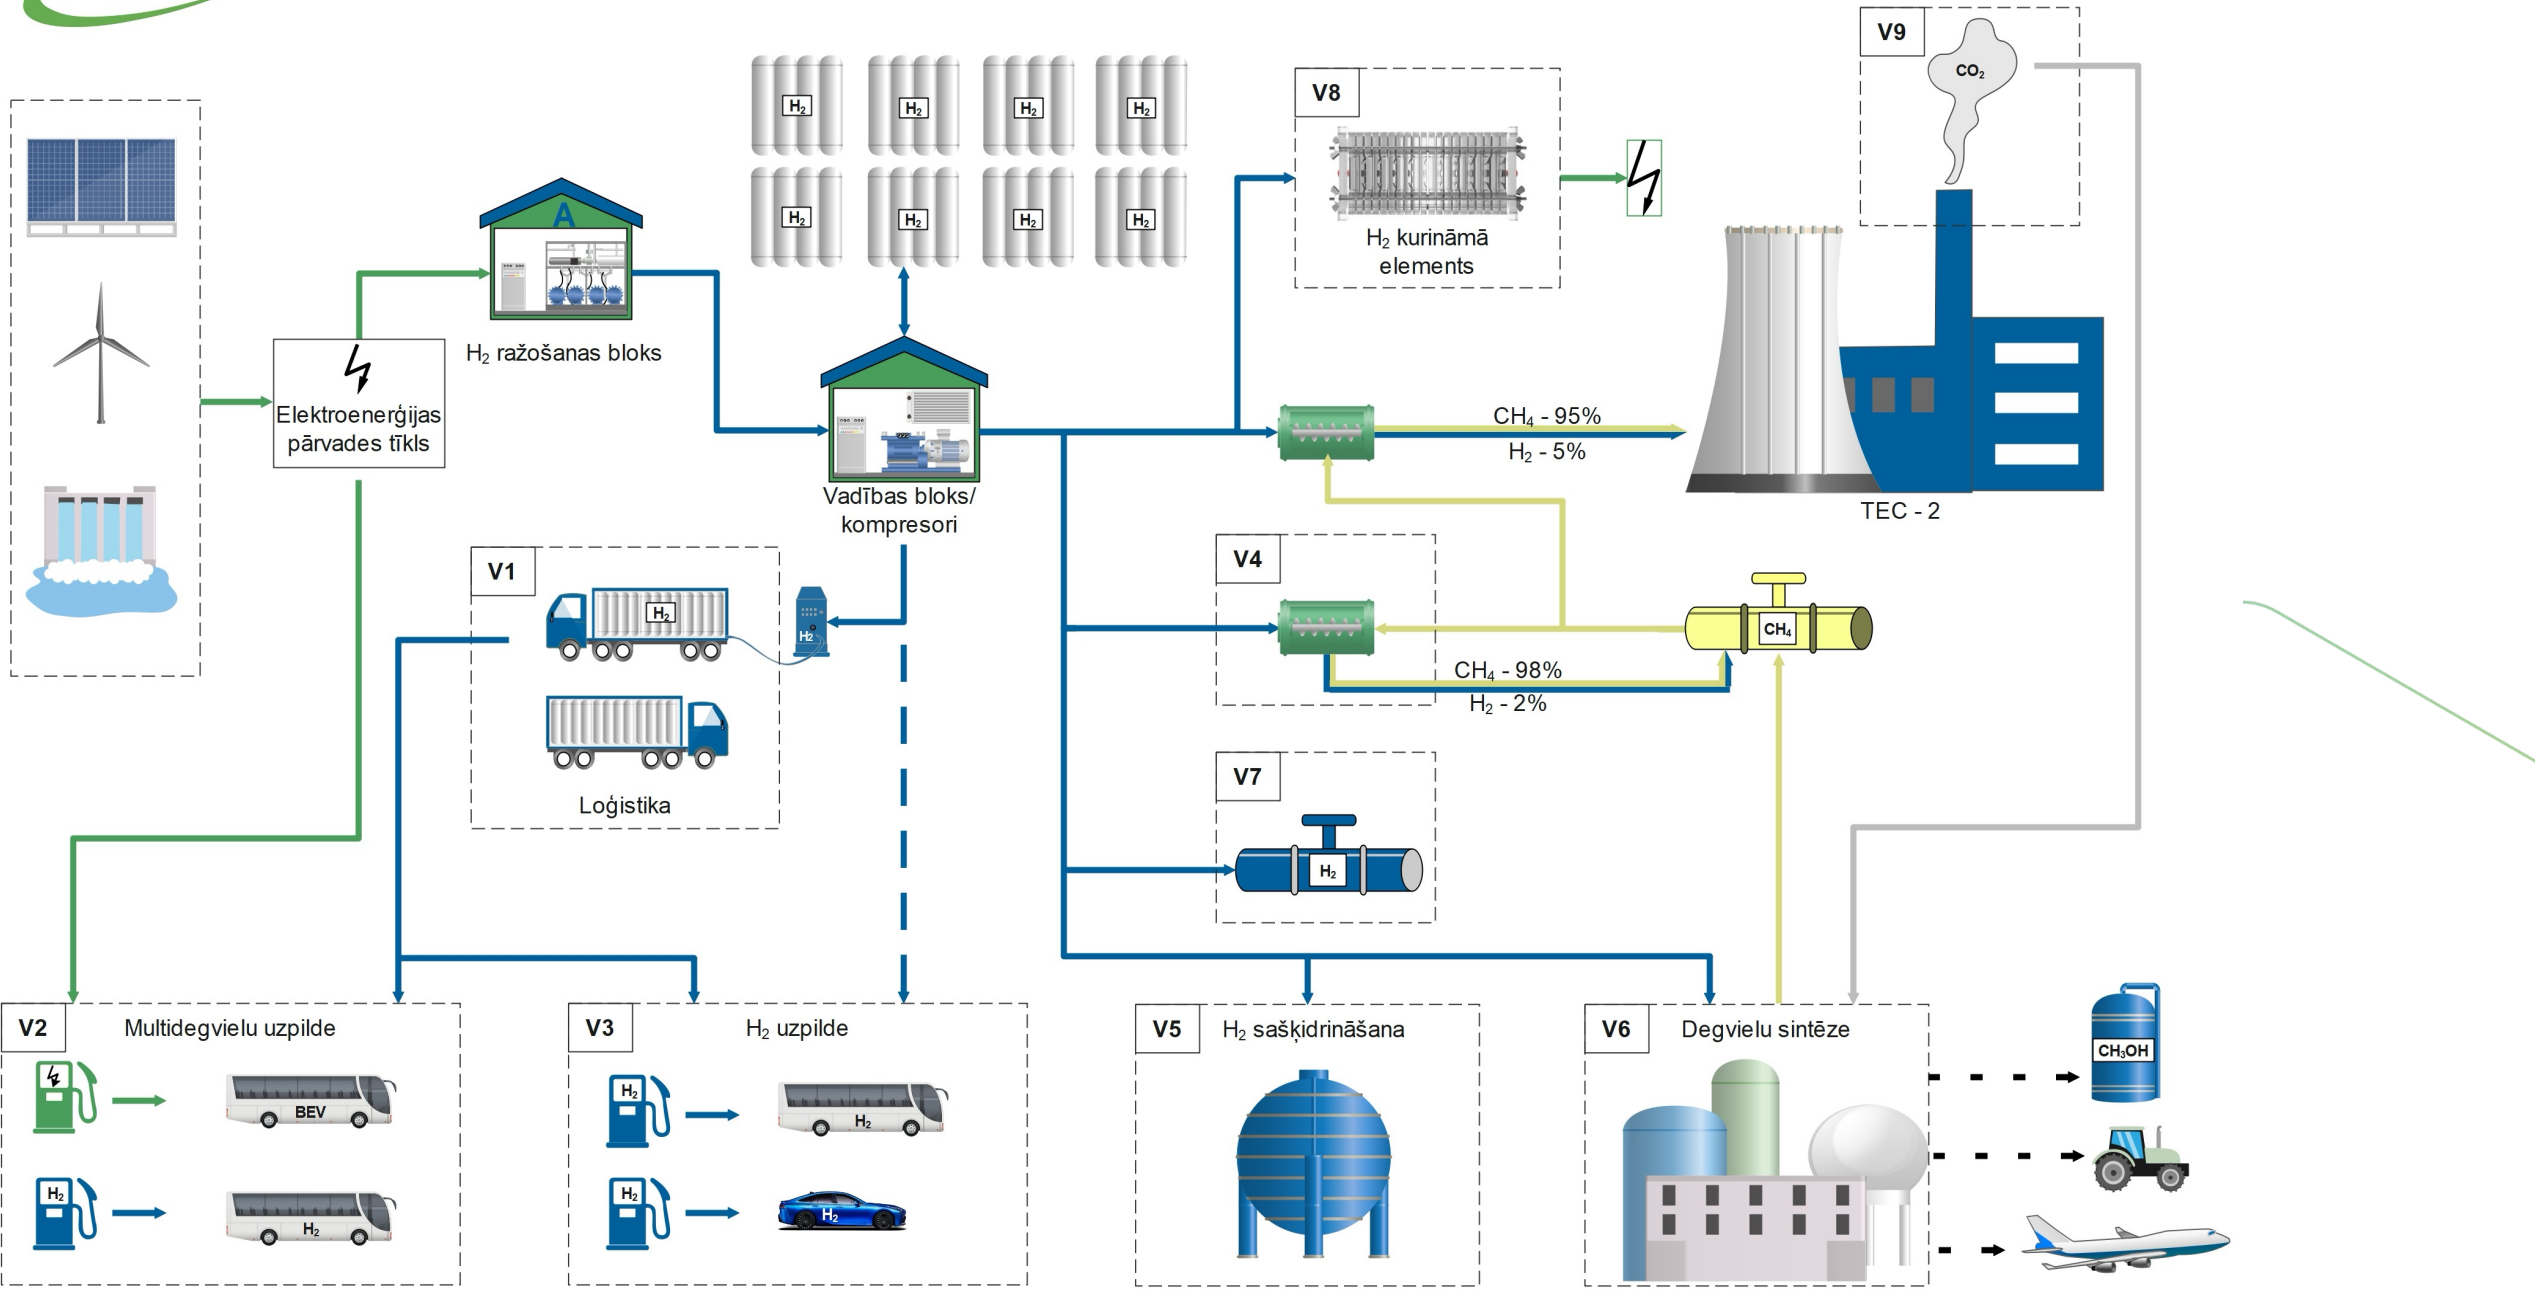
A

$H_2$ $H_2$ $H_2$ $H_2$
$H_2$ $H_2$ $H_2$ $H_2$

V8

$H_2$ kurināmā elements

V9

$CO_2$

Elektroenerģijas pārvades tīkls

$H_2$ ražošanas bloks

Vadības bloks/ kompresori

$CH_4$ - 95%
$H_2$ - 5%

TEC - 2

V4

$CH_4$

$CH_4$ - 98%
$H_2$ - 2%

V1

$H_2$

$H_2$

Loģistika

V7

$H_2$

V2 Multidegvielu uzpilde

BEV

$H_2$

$H_2$

V3 $H_2$ uzpilde

$H_2$

$H_2$

$H_2$

$H_2$

V5 $H_2$ sašķidrināšana

V6 Degvielu sintēze

$CH_3OH$